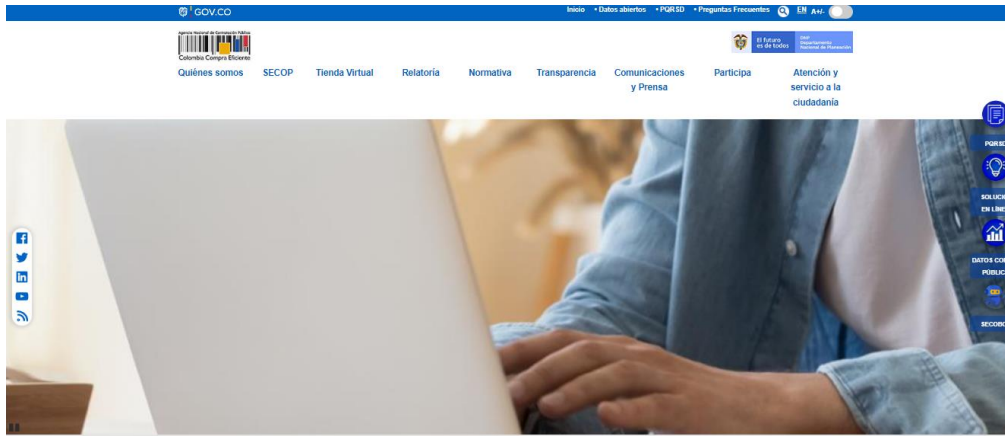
GOV.CO

Inicio • Datos abiertos • PQRSD • Preguntas Frecuentes EN A+/-

Agencia Nacional de Contratación Pública Colombia Compra Eficiente

El futuro es de todos DNP Departamento Nacional de Planeación

Quiénes somos SECOP Tienda Virtual Relatoría Normativa Transparencia Comunicaciones y Prensa Participa Atención y servicio a la ciudadanía

PQRSD

SOLUCI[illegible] EN LÍN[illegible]

DATOS CO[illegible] PÚBLIC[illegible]

SECOBO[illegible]